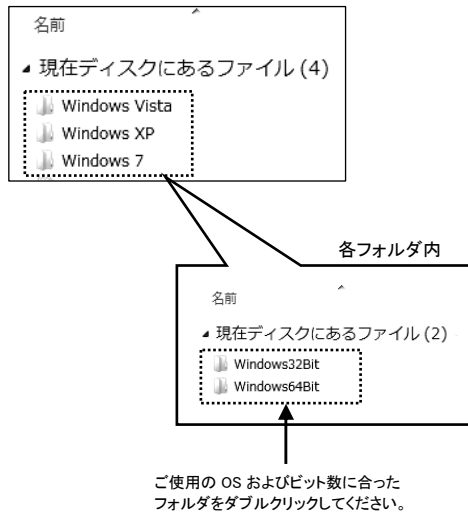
名前

現在ディスクにあるファイル (4)

Windows Vista

Windows XP

Windows 7

各フォルダ内

名前

現在ディスクにあるファイル (2)

Windows32Bit

Windows64Bit

ご使用の OS およびビット数に合ったフォルダをダブルクリックしてください。